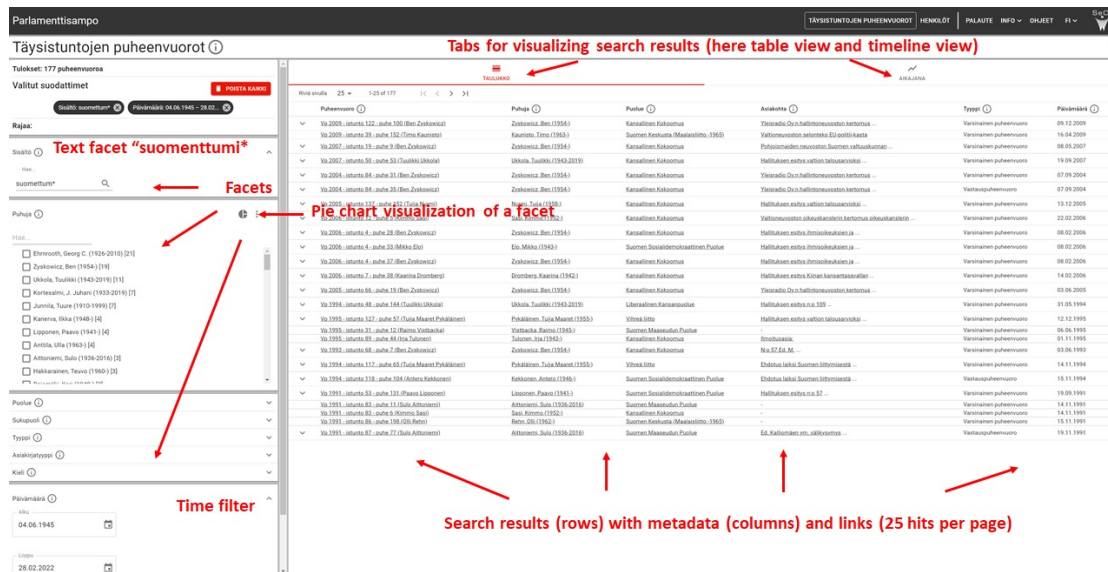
Parlamenttisampo

TÄYSISTUNTOJEN PUHEENVUOROT HENKILÖT PALAUTE INFO OHJEET FI

Täysistuntojen puheenvuorot

Tabs for visualizing search results (here table view and timeline view)

Tulokset: 177 puheenvuoroa

Valitut suodattimet

POISTA KAIKKI

Sisältö: suomettum* Päivämäärä: 04.06.1945 – 28.02.2022

Rajaa:

TAULUKKO

AIKAJANA

Sisältö

Text facet "suomenttumi*"

Hae...

suomettum*

Facets

Puhuja

Pie chart visualization of a facet

Hae...

Ehnrooth, Georg C. (1926-2010) [21]

Zyskowicz, Ben (1954-) [19]

Ukkola, Tuulikki (1943-2019) [11]

Kortesalmi, J. Juhani (1933-2019) [7]

Junnila, Tuure (1910-1999) [7]

Kanerva, Ilkka (1948-) [4]

Lipponen, Paavo (1941-) [4]

Anttila, Ulla (1963-) [4]

Aittoniemi, Sulo (1936-2016) [3]

Hakkarainen, Teuvo (1960-) [3]

Puolue

Sukupuoli

Tyyppi

Asiakirjatyyppi

Kieli

Päivämäärä

Time filter

Alku

04.06.1945

Loppu

28.02.2022

Rivejä sivulla 25 1-25 of 177

| Puheenvuoro | Puhuja | Puolue | Asiakohta | Tyyppi | Päivämäärä |
|---|---|---|---|---|---|
| Vp 2009 - istunto 124 - puhe 100 (Ben Zyskowicz) | Zyskowicz, Ben (1954-) | Kansallinen Kokoomus | Yleisradio Oy:n hallintoneuvoston kertomus ... | Varsinainen puheenvuoro | 09.12.2009 |
| Vp 2009 - istunto 39 - puhe 152 (Timo Kaunisto) | Kaunisto, Timo (1963-) | Suomen Keskusta (Maalaisliitto -1965) | Valtioneuvoston selonteko EU-politiikasta | Varsinainen puheenvuoro | 16.04.2009 |
| Vp 2007 - istunto 19 - puhe 9 (Ben Zyskowicz) | Zyskowicz, Ben (1954-) | Kansallinen Kokoomus | Pohjoismaiden neuvoston valtuuskunnan ... | Varsinainen puheenvuoro | 08.05.2007 |
| Vp 2007 - istunto 50 - puhe 53 (Tuulikki Ukkola) | Ukkola, Tuulikki (1943-2019) | Kansallinen Kokoomus | Hallituksen esitys valtion talousarvioksi ... | Varsinainen puheenvuoro | 19.09.2007 |
| Vp 2004 - istunto 84 - puhe 31 (Ben Zyskowicz) | Zyskowicz, Ben (1954-) | Kansallinen Kokoomus | Yleisradio Oy:n hallintoneuvoston kertomus ... | Varsinainen puheenvuoro | 07.09.2004 |
| Vp 2004 - istunto 84 - puhe 35 (Ben Zyskowicz) | Zyskowicz, Ben (1954-) | Kansallinen Kokoomus | Yleisradio Oy:n hallintoneuvoston kertomus ... | Vastauspuheenvuoro | 07.09.2004 |
| Vp 2005 - istunto 127 - puhe 152 (Tuija Nurmi) | Nurmi, Tuija (1958-) | Kansallinen Kokoomus | Hallituksen esitys valtion talousarvioksi ... | Varsinainen puheenvuoro | 13.12.2005 |
| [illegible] | Sasi, Kimmo (1952-) | Kansallinen Kokoomus | Valtioneuvoston oikeuskanslerin kertomus oikeuskanslerin ... | Varsinainen puheenvuoro | 22.02.2006 |
| Vp 2006 - istunto 4 - puhe 28 (Ben Zyskowicz) | Zyskowicz, Ben (1954-) | Kansallinen Kokoomus | Hallituksen esitys ihmisoikeuksien ja ... | Varsinainen puheenvuoro | 08.02.2006 |
| Vp 2006 - istunto 4 - puhe 33 (Mikko Elo) | Elo, Mikko (1943-) | Suomen Sosialidemokraattinen Puolue | Hallituksen esitys ihmisoikeuksien ja ... | Varsinainen puheenvuoro | 08.02.2006 |
| Vp 2006 - istunto 4 - puhe 37 (Ben Zyskowicz) | Zyskowicz, Ben (1954-) | Kansallinen Kokoomus | Hallituksen esitys ihmisoikeuksien ja ... | Varsinainen puheenvuoro | 08.02.2006 |
| Vp 2006 - istunto 7 - puhe 38 (Kaarina Dromberg) | Dromberg, Kaarina (1942-) | Kansallinen Kokoomus | Hallituksen esitys Kiinan kansantasavallan ... | Varsinainen puheenvuoro | 14.02.2006 |
| Vp 2005 - istunto 65 - puhe 19 (Ben Zyskowicz) | Zyskowicz, Ben (1954-) | Kansallinen Kokoomus | Yleisradio Oy:n hallintoneuvoston kertomus ... | Varsinainen puheenvuoro | 03.06.2005 |
| Vp 1994 - istunto 48 - puhe 144 (Tuulikki Ukkola) | Ukkola, Tuulikki (1943-2019) | Liberaalinen Kansanpuolue | Hallituksen esitys n:o 109 ... | Varsinainen puheenvuoro | 31.05.1994 |
| Vp 1995 - istunto 127 - puhe 57 (Tuija Maaret Pykäläinen) | Pykäläinen, Tuija Maaret (1955-) | Vihreä liitto | Hallituksen esitys valtion talousarvioksi ... | Varsinainen puheenvuoro | 12.12.1995 |
| Vp 1995 - istunto 31 - puhe 12 (Raimo Vistbacka) | Vistbacka, Raimo (1945-) | Suomen Maaseudun Puolue | - | Varsinainen puheenvuoro | 06.06.1995 |
| Vp 1995 - istunto 89 - puhe 44 (Irja Tulonen) | Tulonen, Irja (1943-) | Kansallinen Kokoomus | Ilmoitusasia: | Varsinainen puheenvuoro | 01.11.1995 |
| Vp 1993 - istunto 68 - puhe 7 (Ben Zyskowicz) | Zyskowicz, Ben (1954-) | Kansallinen Kokoomus | N:o 57 Ed. M. ... | Varsinainen puheenvuoro | 03.06.1993 |
| Vp 1994 - istunto 117 - puhe 65 (Tuija Maaret Pykäläinen) | Pykäläinen, Tuija Maaret (1955-) | Vihreä liitto | Ehdotus laiksi Suomen liittymisestä ... | Varsinainen puheenvuoro | 14.11.1994 |
| Vp 1994 - istunto 118 - puhe 104 (Antero Kekkonen) | Kekkonen, Antero (1946-) | Suomen Sosialidemokraattinen Puolue | Ehdotus laiksi Suomen liittymisestä ... | Vastauspuheenvuoro | 15.11.1994 |
| Vp 1991 - istunto 53 - puhe 131 (Paavo Lipponen) | Lipponen, Paavo (1941-) | Suomen Sosialidemokraattinen Puolue | Hallituksen esitys n:o 57 ... | Varsinainen puheenvuoro | 19.09.1991 |
| Vp 1991 - istunto 83 - puhe 11 (Sulo Aittoniemi) | Aittoniemi, Sulo (1936-2016) | Suomen Maaseudun Puolue | - | Varsinainen puheenvuoro | 14.11.1991 |
| Vp 1991 - istunto 83 - puhe 6 (Kimmo Sasi) | Sasi, Kimmo (1952-) | Kansallinen Kokoomus | - | Varsinainen puheenvuoro | 14.11.1991 |
| Vp 1991 - istunto 86 - puhe 198 (Olli Rehn) | Rehn, Olli (1962-) | Suomen Keskusta (Maalaisliitto -1965) | - | Varsinainen puheenvuoro | 15.11.1991 |
| Vp 1991 - istunto 87 - puhe 77 (Sulo Aittoniemi) | Aittoniemi, Sulo (1936-2016) | Suomen Maaseudun Puolue | Ed. Kalliomäen ym. välikysymys ... | Vastauspuheenvuoro | 19.11.1991 |

Search results (rows) with metadata (columns) and links (25 hits per page)